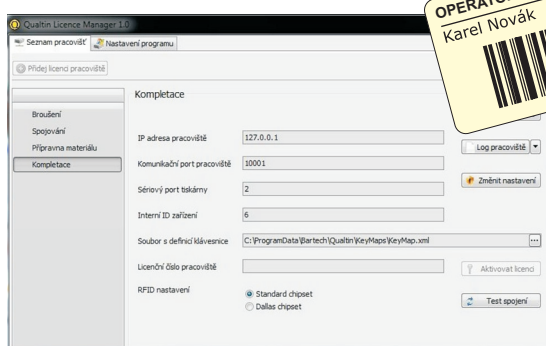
Qualtin Licence Manager 1.0

OPERATO

Karel Novák

Seznam pracovišť

Nastavení programu

Přidej licenci pracoviště

Broušení

Spojování

Přípravna materiálu

Kompletace

Kompletace

IP adresa pracoviště 127.0.0.1

Komunikační port pracoviště 10001

Sériový port tiskárny 2

Interní ID zařízení 6

Soubor s definicí klávesnice C:\ProgramData\Bartech\Qualtin\KeyMaps\KeyMap.xml

Licenční číslo pracoviště

RFID nastavení

Standard chipset

Dallas chipset

Log pracoviště

Změnit nastavení

Aktivovat licenci

Test spojení